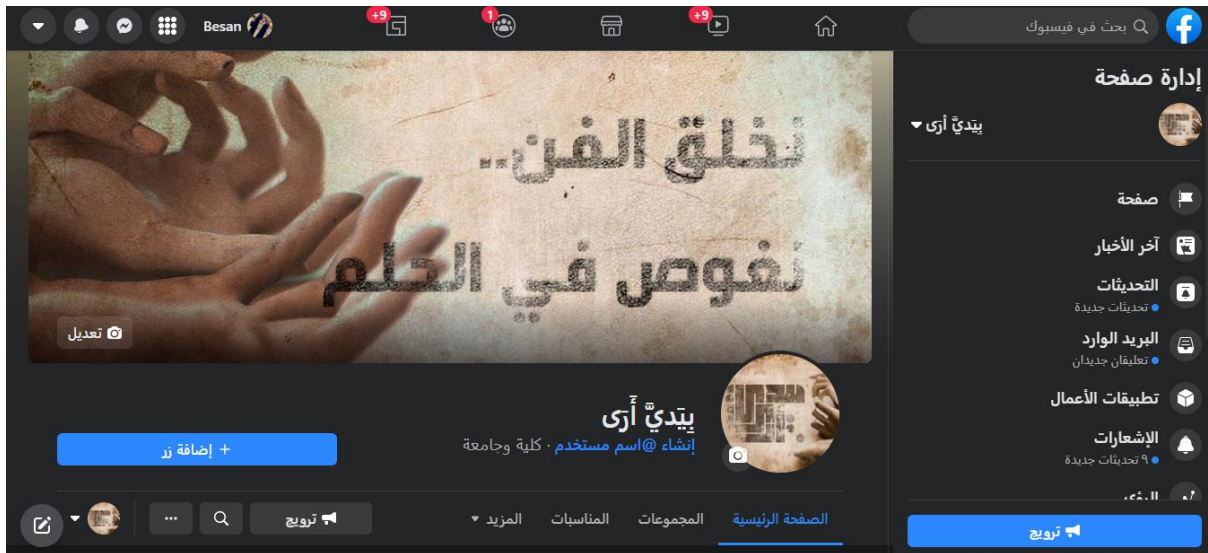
بحث في فيسبوك
+9
1
+9
Besan

إدارة صفحة
بِيَديَّ أرى
صفحة
آخر الأخبار
التحديثات
تحديثات جديدة
البريد الوارد
تعليقان جديدان
تطبيقات الأعمال
الإشعارات
٩ تحديثات جديدة
ترويج

تخلق الفن..
نغوص في الحلم
تعديل

بِيَديَّ أرى
إنشاء @اسم مستخدم · كلية وجامعة
+ إضافة زر

الصفحة الرئيسية
المجموعات
المناسبات
المزيد
ترويج
...